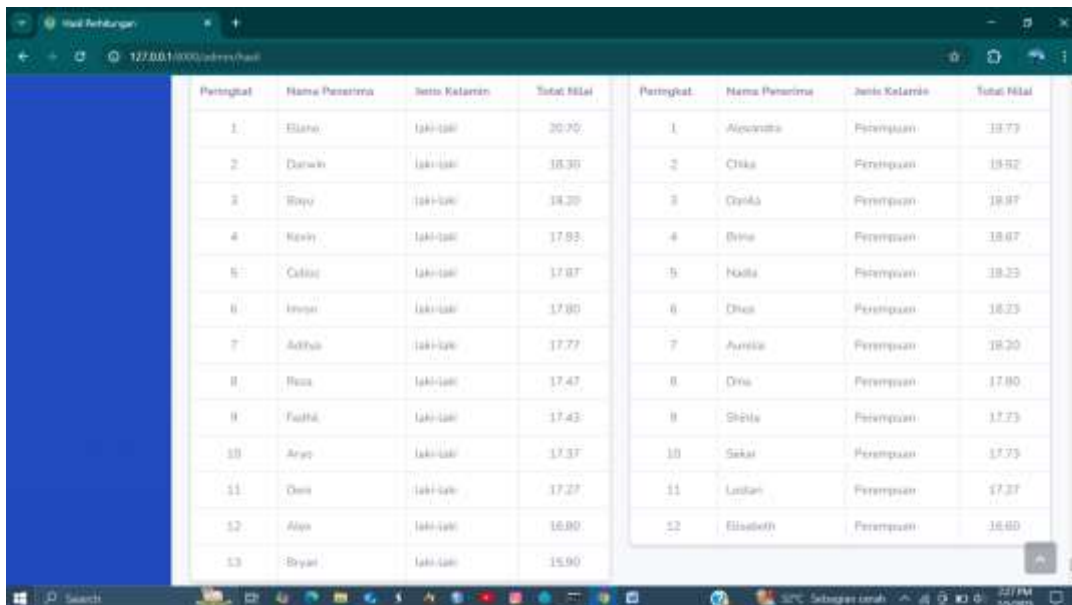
Hasil Perhitungan

127.0.0.1:8000/admin/hasil

| Peringkat | Nama Penerima | Jenis Kelamin | Total Nilai |
|---|---|---|---|
| 1 | Eliano | laki-laki | 20.70 |
| 2 | Darwin | laki-laki | 18.30 |
| 3 | Bayu | laki-laki | 18.20 |
| 4 | Kevin | laki-laki | 17.93 |
| 5 | Calvin | laki-laki | 17.87 |
| 6 | Imron | laki-laki | 17.80 |
| 7 | Aditya | laki-laki | 17.77 |
| 8 | Reza | laki-laki | 17.47 |
| 9 | Fadhil | laki-laki | 17.43 |
| 10 | Aryo | laki-laki | 17.37 |
| 11 | Deni | laki-laki | 17.27 |
| 12 | Alex | laki-laki | 16.80 |
| 13 | Bryan | laki-laki | 15.90 |

| Peringkat | Nama Penerima | Jenis Kelamin | Total Nilai |
|---|---|---|---|
| 1 | Alexandra | Perempuan | 19.73 |
| 2 | Chika | Perempuan | 19.52 |
| 3 | Danita | Perempuan | 18.97 |
| 4 | Brina | Perempuan | 18.67 |
| 5 | Nadia | Perempuan | 18.23 |
| 6 | Dhea | Perempuan | 18.23 |
| 7 | Aurelia | Perempuan | 18.20 |
| 8 | Dina | Perempuan | 17.80 |
| 9 | Shinta | Perempuan | 17.73 |
| 10 | Sekar | Perempuan | 17.73 |
| 11 | Lestari | Perempuan | 17.27 |
| 12 | Elisabeth | Perempuan | 16.60 |

Search

32°C Sebagian cerah

3:27 PM